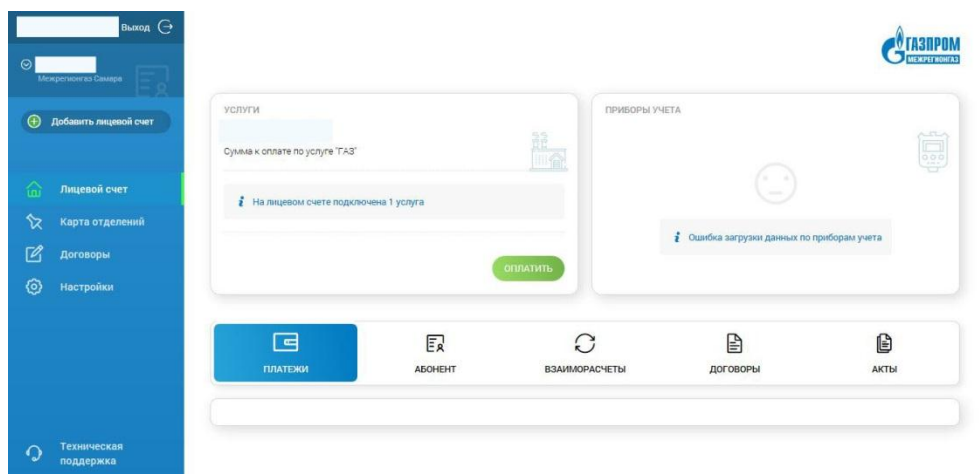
Выход

Межрегионгаз Самара

Добавить лицевой счет

Лицевой счет

Карта отделений

Договоры

Настройки

Техническая поддержка

ГАЗПРОМ
МЕЖРЕГИОНГАЗ

УСЛУГИ

Сумма к оплате по услуге "ГАЗ"

На лицевом счете подключена 1 услуга

ОПЛАТИТЬ

ПРИБОРЫ УЧЕТА

Ошибка загрузки данных по приборам учета

ПЛАТЕЖИ

АБОНЕНТ

ВЗАИМОРАСЧЕТЫ

ДОГОВОРЫ

АКТЫ